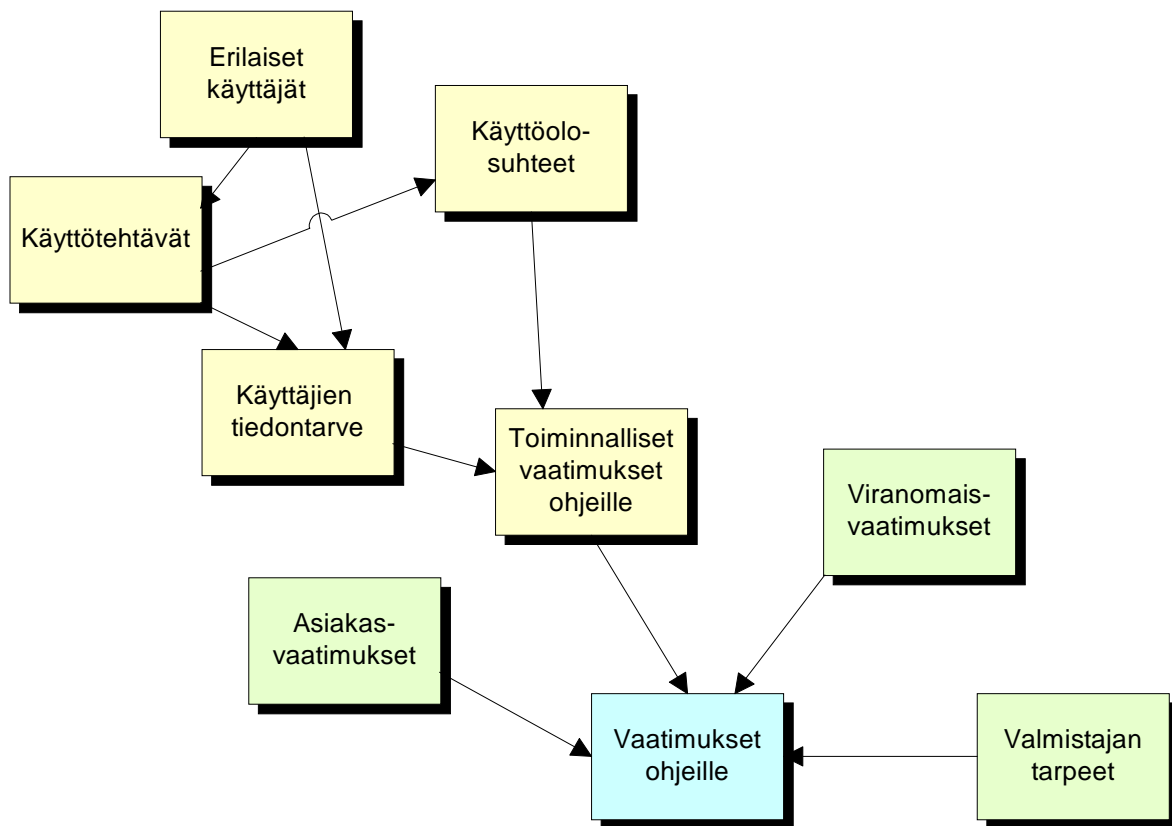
Erilaiset käyttäjät

Käyttöolosuhteet

Käyttötehtävät

Käyttäjien tiedontarve

Toiminnalliset vaatimukset ohjeille

Viranomaisvaatimukset

Asiakasvaatimukset

Vaatimukset ohjeille

Valmistajan tarpeet